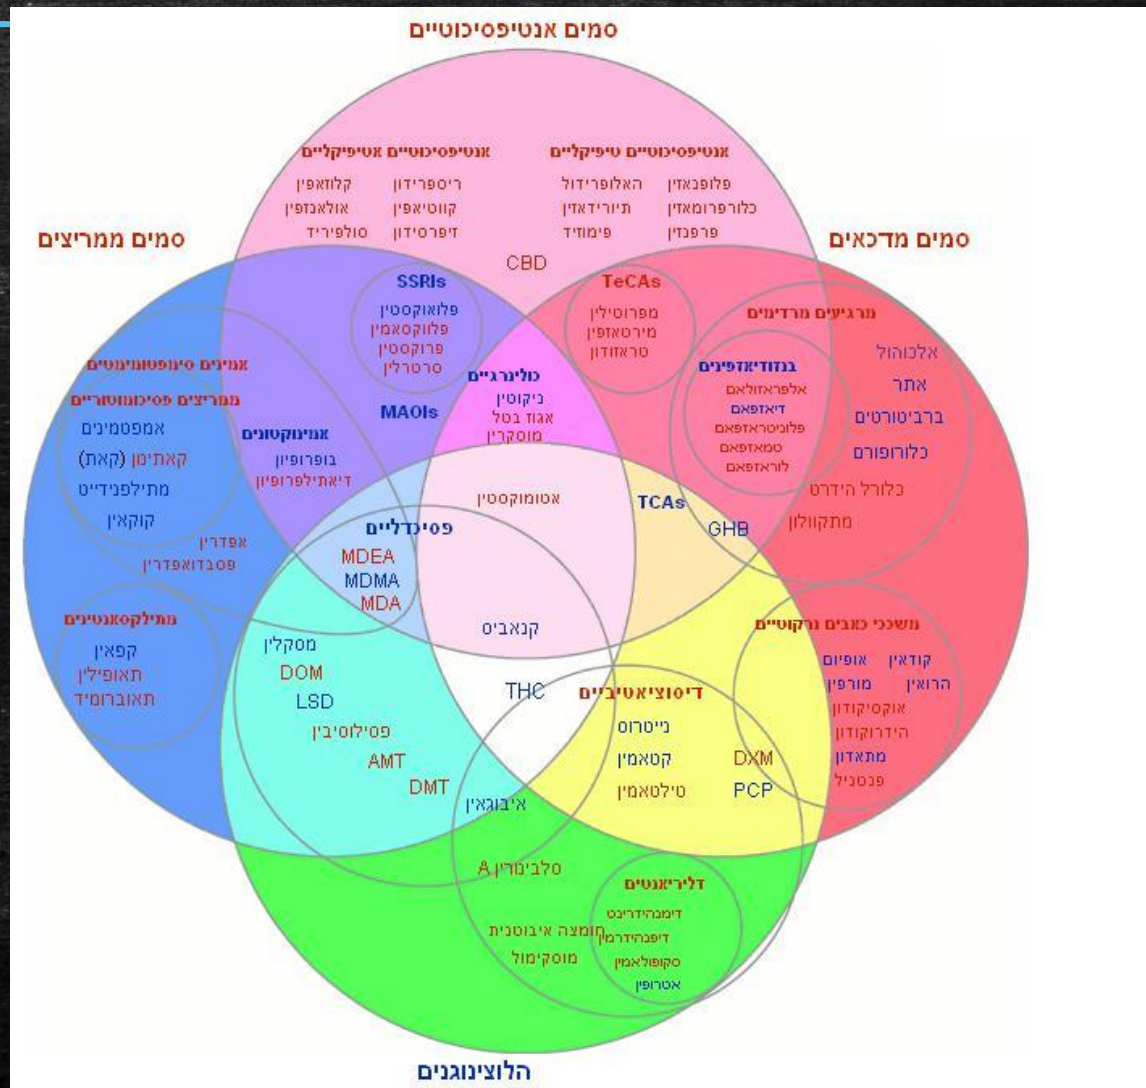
סמים אנטיפסיכוטיים

אנטיפסיכוטיים אטיפיקליים
קלוזאפין
אולאנזפין
סולפיריד
ריספרידון
קווטיאפין
זיפרסידון

אנטיפסיכוטיים טיפיקליים
פלופנאזין
כלורפרומאזין
פרפנזין
האלופרידול
תיורידאזין
פימוזיד

סמים ממריצים

סמים מדכאים

CBD

SSRIs
פלואוקסטין
פלווקסאמין
פרוקסטין
סרטרלין

TeCAs
מפרוטילין
מירטאזפין
טראזודון

מרגיעים מרדימים
אלכוהול
אתר
ברביטורטים
כלורופורם
כלורל הידרט
מתקוולון

בנזודיאזפינים
אלפראזולאם
דיאזפאם
פלוניטראזפאם
טמאזפאם
לוראזפאם

אמינים סימפטומימטים
ממריצים פסיכומוטוריים
אמפטמינים
קאתינון (קאת)
מתילפנידייט
קוקאין
אפדרין
פסבדואפדרין

אמינוקטונים
בופרופיון
דיאתילפרופיון

MAOIs

כולינרגיים
ניקוטין
אגוז בטל
מוסקרין

אטומוקסטין

TCAs

GHB

פסיכדליים
MDEA
MDMA
MDA

מתילקסאנטינים
קפאין
תאופילין
תאוברומיד

מסקלין
DOM
LSD
פסילוסיבין
AMT
DMT

קנאביס

THC

דיסוציאטיביים
ניטרוס
קטאמין
טילטאמין
DXM
PCP

משככי כאבים נרקוטיים
קודאין
הרואין
אופיום
מורפין
אוקסיקודון
הידרוקודון
מתאדון
פנטניל

איבוגאין

סלבינורין A

חומצה איבוטנית
מוסקימול

דליריאנטים
דימנהידרינט
דיפנהידרמין
סקופולאמין
אטרופין

הלוצינוגנים